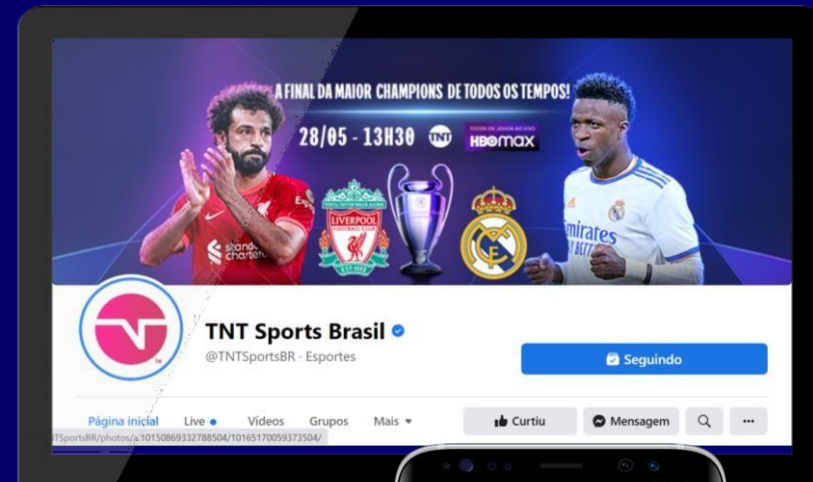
A FINAL DA MAIOR CHAMPIONS DE TODOS OS TEMPOS!

28/05 - 13H30

TNT

TODOS OS JOGOS AO VIVO

HBO max

LIVERPOOL FOOTBALL CLUB

YOU'LL NEVER WALK ALONE

EST 1892

Standard Chartered

Emirates

TNT Sports Brasil

@TNTSportsBR · Esportes

Seguindo

Página inicial

Live

Vídeos

Grupos

Mais

Curtiu

Mensagem

...

TSportsBR/photos/a.10150869332788504/10165170059373504/